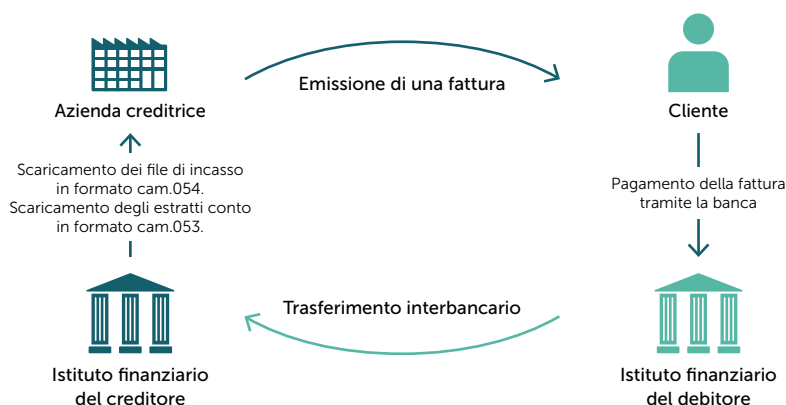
Azienda creditrice

Emissione di una fattura

Cliente

Scaricamento dei file di incasso in formato cam.054. Scaricamento degli estratti conto in formato cam.053.

Pagamento della fattura tramite la banca

Trasferimento interbancario

Istituto finanziario del creditore

Istituto finanziario del debitore